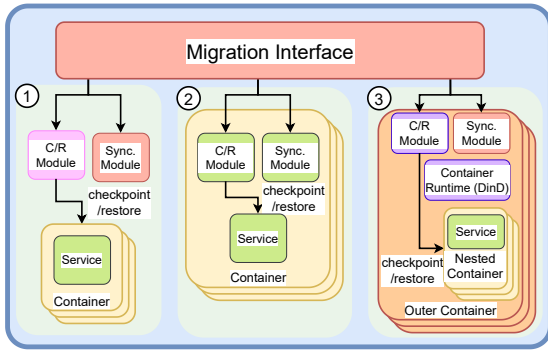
Migration Interface

1

C/R Module

Sync. Module

checkpoint /restore

Service

Container

2

C/R Module

Sync. Module

checkpoint /restore

Service

Container

3

C/R Module

Sync. Module

Container Runtime (DinD)

Service

Nested Container

checkpoint /restore

Outer Container